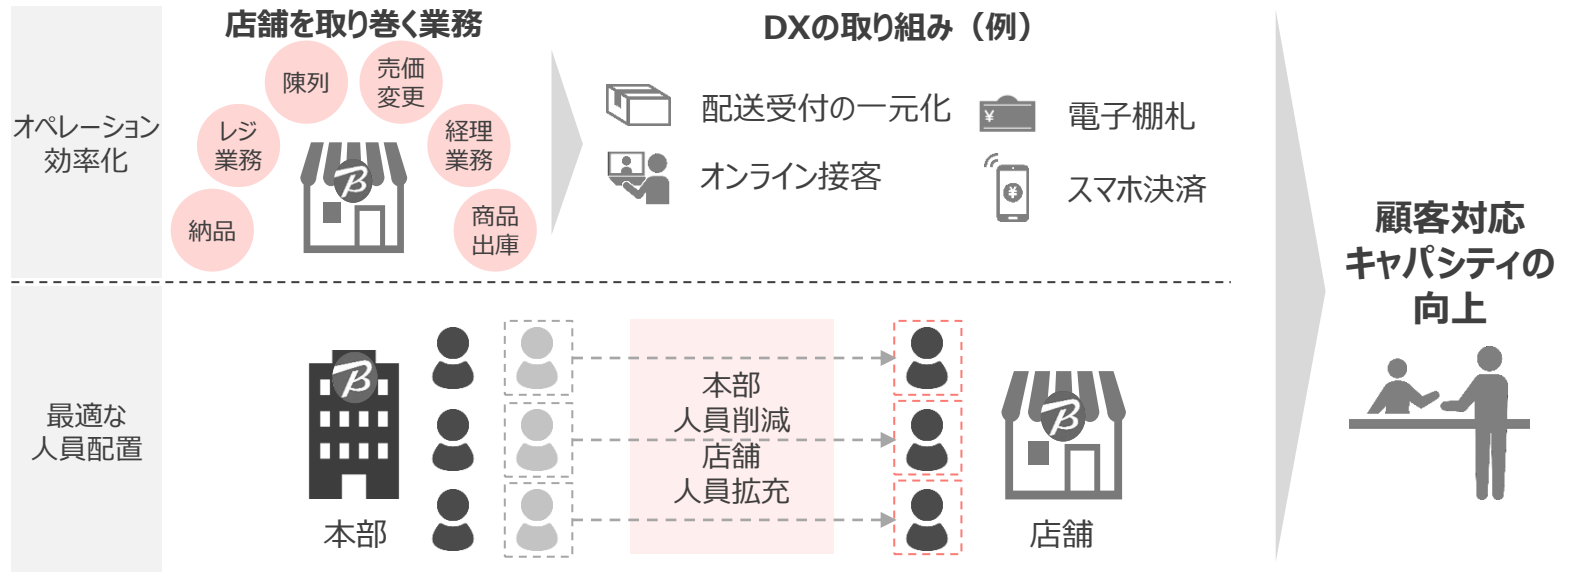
店舗を取り巻く業務

DXの取り組み（例）

オペレーション効率化

陳列

売価変更

レジ業務

経理業務

納品

商品出庫

配送受付の一元化

電子棚札

オンライン接客

スマホ決済

顧客対応キャパシティの向上

最適な人員配置

本部

本部人員削減
店舗人員拡充

店舗